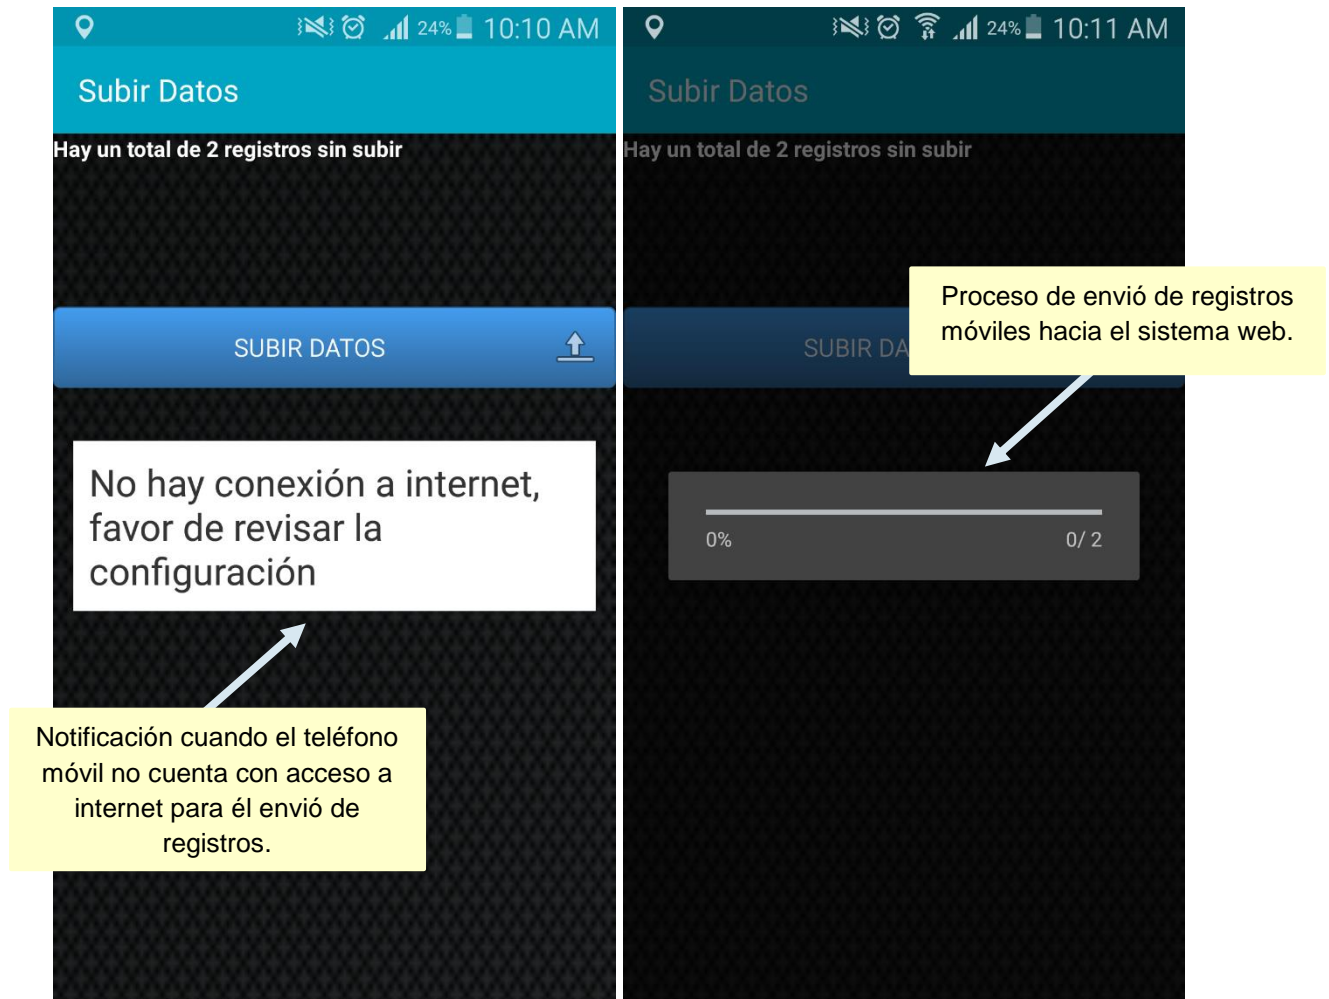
24% 10:10 AM

Subir Datos

Hay un total de 2 registros sin subir

SUBIR DATOS

No hay conexión a internet, favor de revisar la configuración

Notificación cuando el teléfono móvil no cuenta con acceso a internet para él envió de registros.

24% 10:11 AM

Subir Datos

Hay un total de 2 registros sin subir

SUBIR DA

Proceso de envió de registros móviles hacia el sistema web.

0%

0/ 2